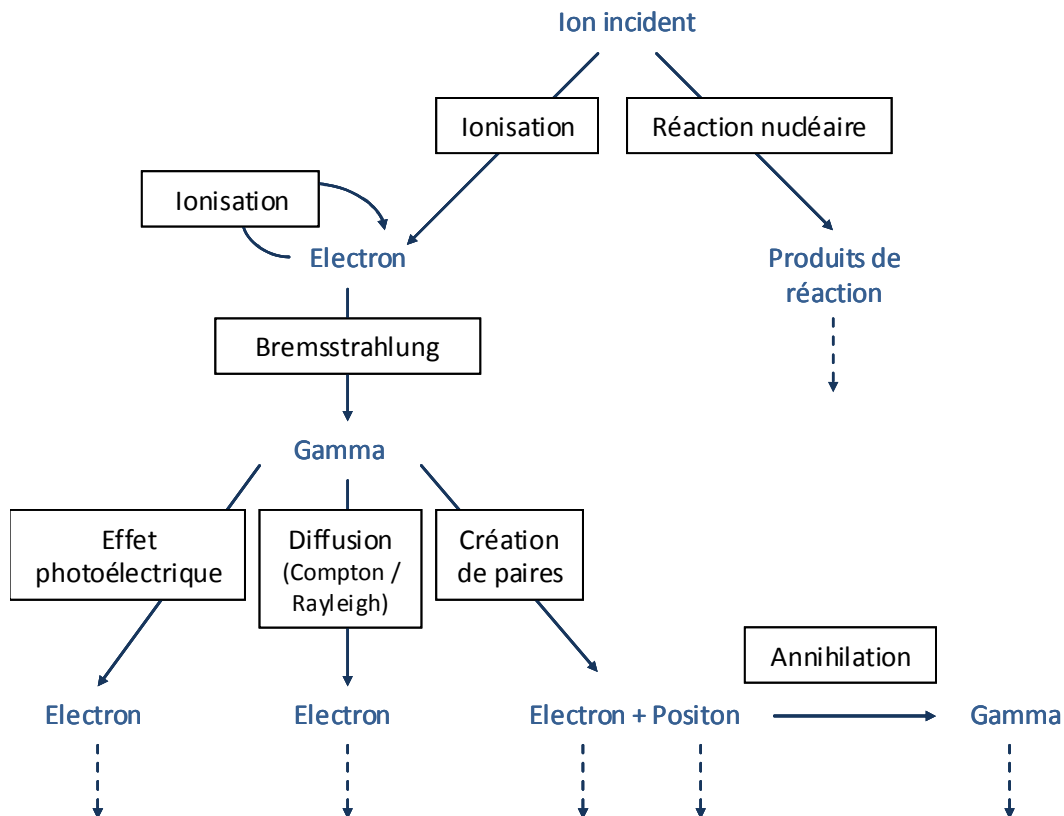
Ion incident

Ionisation

Réaction nucléaire

Ionisation

Electron

Produits de réaction

Bremsstrahlung

Gamma

Effet photoélectrique

Diffusion (Compton / Rayleigh)

Création de paires

Annihilation

Electron

Electron

Electron + Positon

Gamma